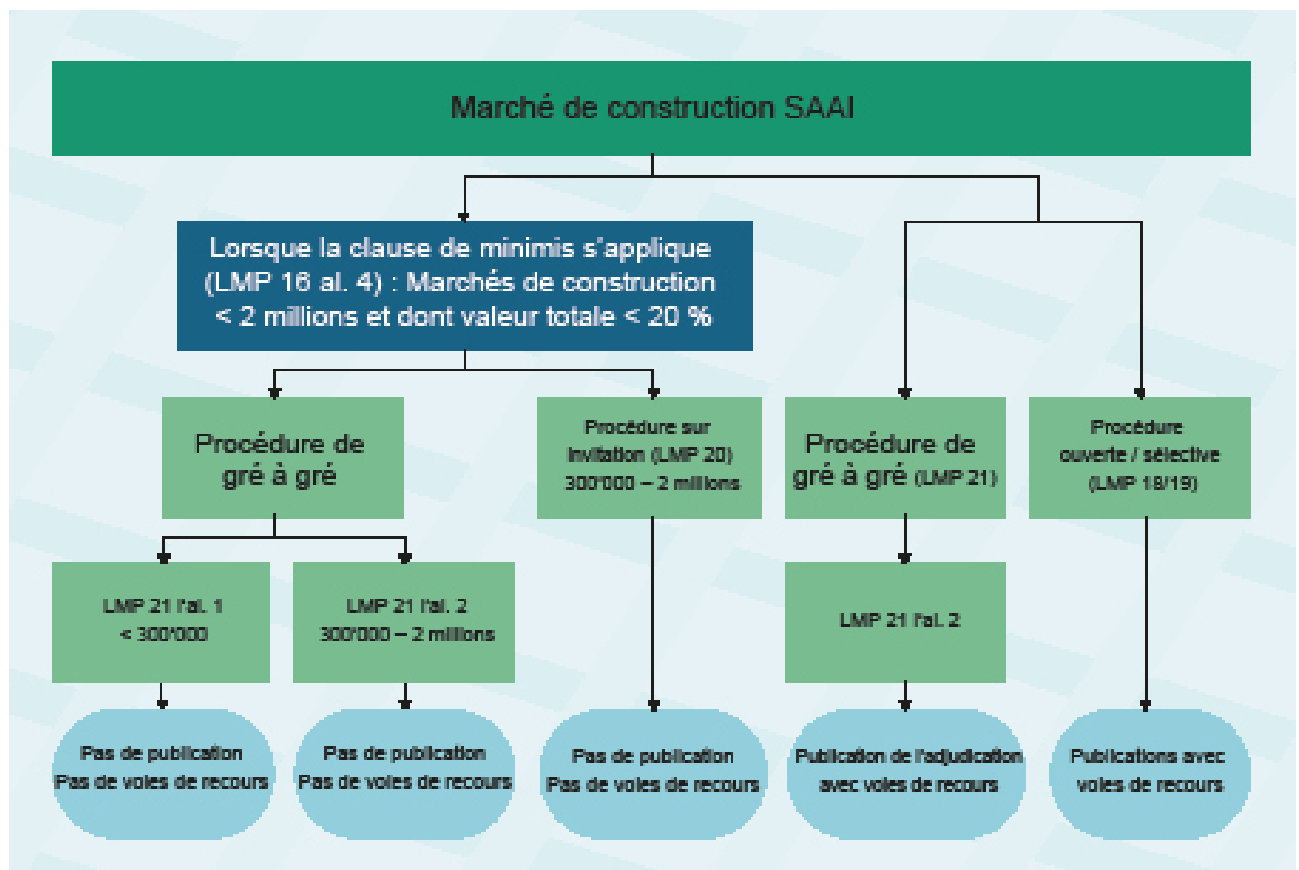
Marché de construction SAAI

Lorsque la clause de minimis s'applique (LMP 16 al. 4) : Marchés de construction < 2 millions et dont valeur totale < 20 %

Procédure de gré à gré

LMP 21 l'al. 1
< 300'000

Pas de publication
Pas de voies de recours

LMP 21 l'al. 2
300'000 – 2 millions

Pas de publication
Pas de voies de recours

Procédure sur invitation (LMP 20)
300'000 – 2 millions

Pas de publication
Pas de voies de recours

Procédure de gré à gré (LMP 21)

LMP 21 l'al. 2

Publication de l'adjudication avec voies de recours

Procédure ouverte / sélective (LMP 18/19)

Publications avec voies de recours